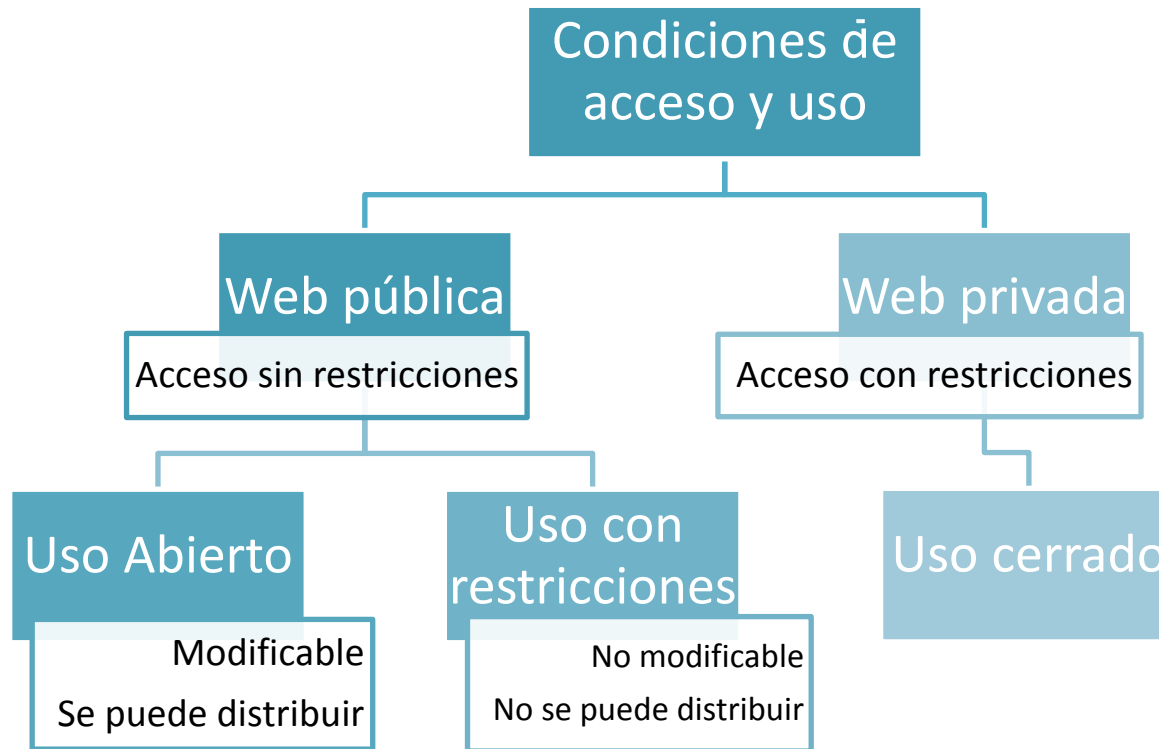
Condiciones de acceso y uso

Web pública

Acceso sin restricciones

Web privada

Acceso con restricciones

Uso Abierto

Modificable

Se puede distribuir

Uso con restricciones

No modificable

No se puede distribuir

Uso cerrado